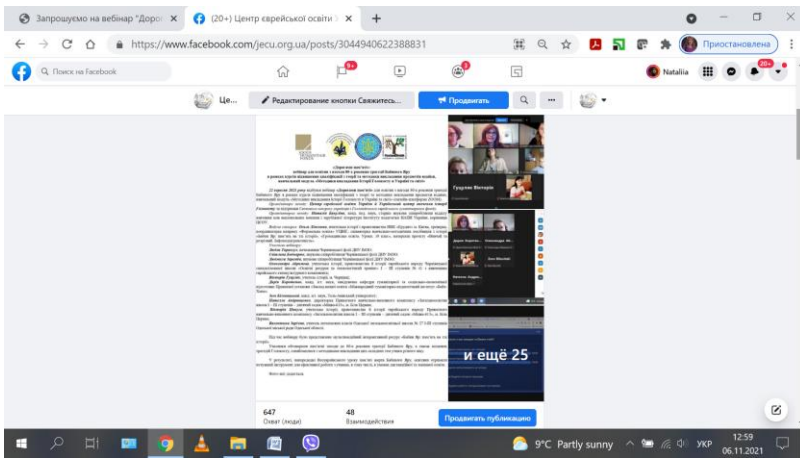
Запрошуємо на вебінар "Доро ×
(20+) Центр єврейської освіти ×
+

https://www.facebook.com/jecu.org.ua/posts/3044940622388831

Приостановлена

Поиск на Facebook

9+

Natalia

20+

Це...
Редактирование кнопки Свяжитесь...
Продвигать

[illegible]

Грудіна Вікторія

и ещё 25

647
Охват (люди)
48
Взаимодействия
Продвигать публикацию

9°C Partly sunny
УКР
12:59
06.11.2021